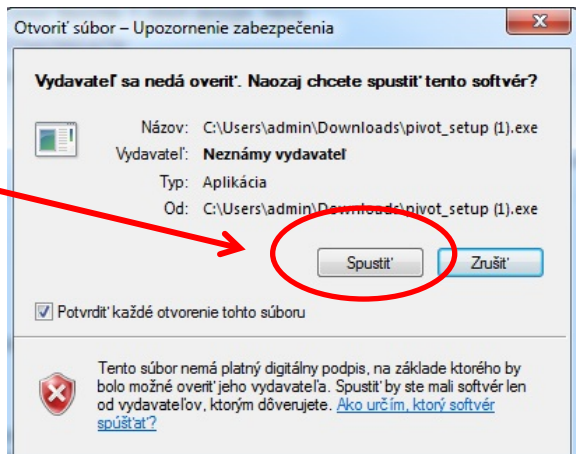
Otvoriť súbor – Upozornenie zabezpečenia

Vydavateľ sa nedá overiť. Naozaj chcete spustiť tento softvér?

Názov: C:\Users\admin\Downloads\pivot_setup (1).exe
Vydavateľ: Neznámy vydavateľ
Typ: Aplikácia
Od: C:\Users\admin\Downloads\pivot_setup (1).exe

Spustiť
Zrušiť

Potvrdiť každé otvorenie tohto súboru

Tento súbor nemá platný digitálny podpis, na základe ktorého by bolo možné overiť jeho vydavateľa. Spustiť by ste mali softvér len od vydavateľov, ktorým dôverujete. Ako určím, ktorý softvér spúšťať?